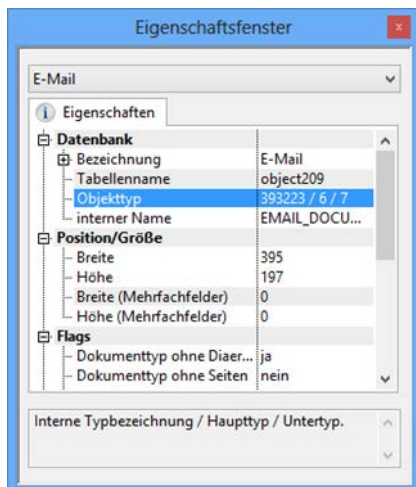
Eigenschaftsfenster

E-Mail

Eigenschaften

| | |
|---|---|
| Datenbank | |
| Bezeichnung | E-Mail |
| Tabellenname | object209 |
| Objekttyp | 393223 / 6 / 7 |
| interner Name | EMAIL_DOCU... |
| Position/Größe | |
| Breite | 395 |
| Höhe | 197 |
| Breite (Mehrfachfelder) | 0 |
| Höhe (Mehrfachfelder) | 0 |
| Flags | |
| Dokumenttyp ohne Diaer... | ja |
| Dokumenttyp ohne Seiten | nein |

Interne Typbezeichnung / Haupttyp / Untertyp.